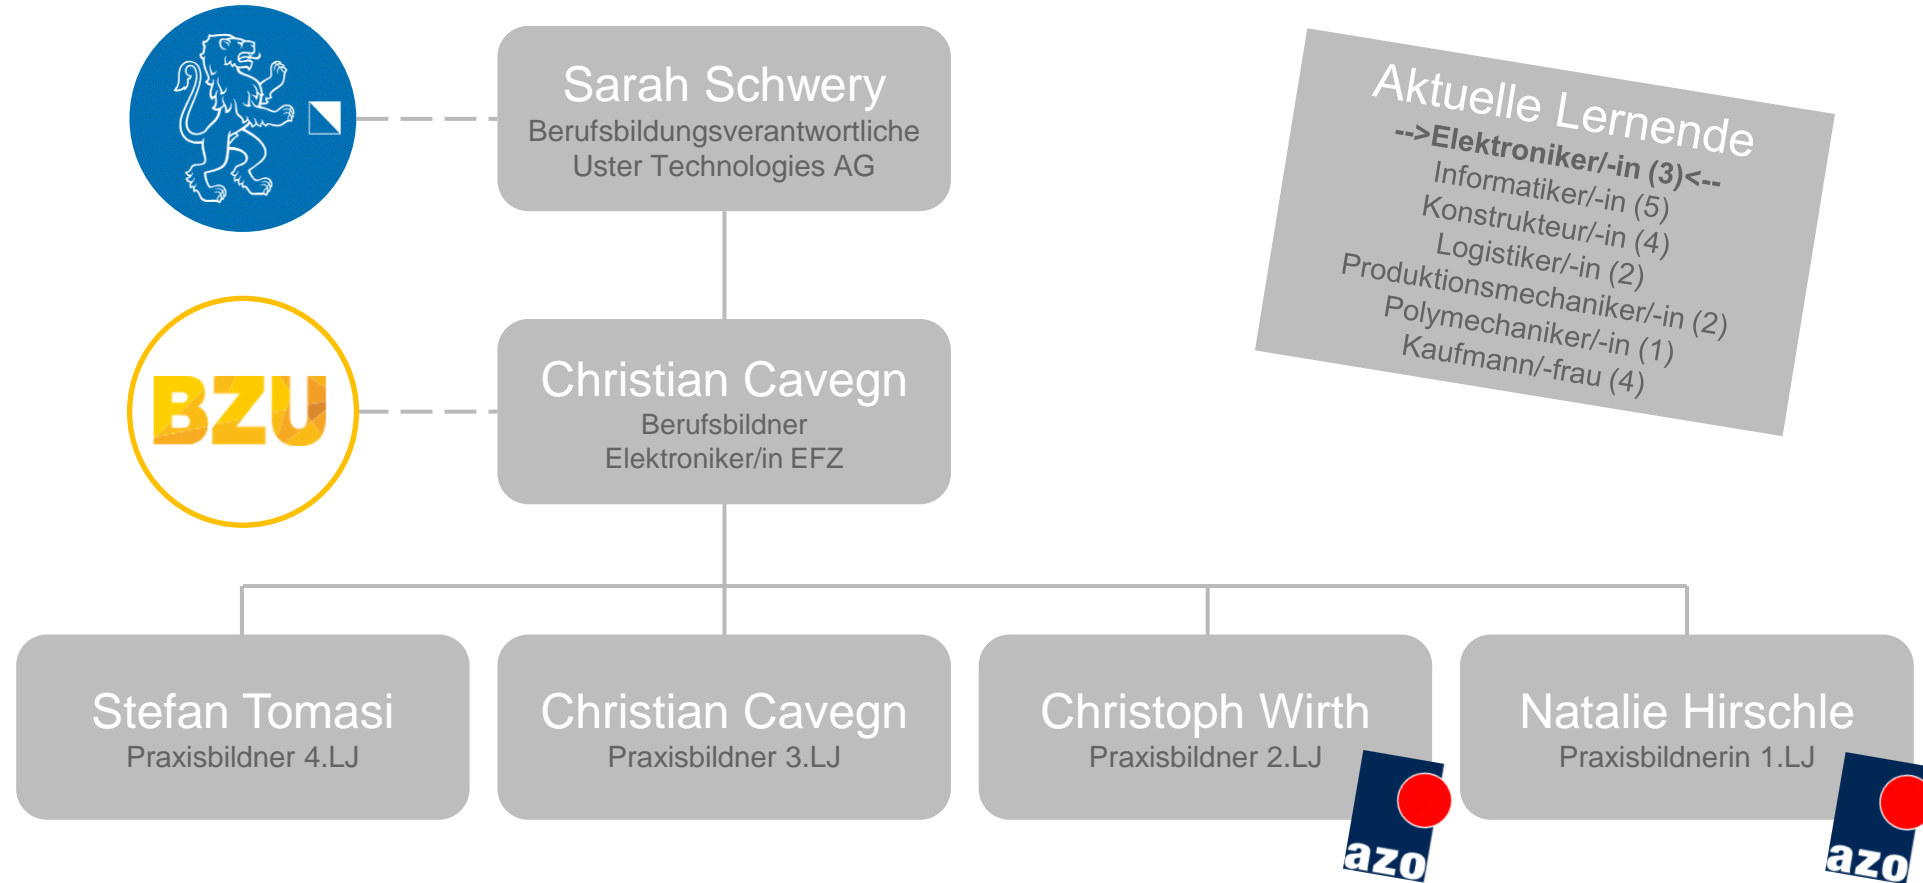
BZU

Sarah Schwery
Berufsbildungsverantwortliche
Uster Technologies AG

Christian Cavegn
Berufsbildner
Elektroniker/in EFZ

Aktuelle Lernende
-->Elektroniker/-in (3)<--
Informatiker/-in (5)
Konstrukteur/-in (4)
Logistiker/-in (2)
Produktionsmechaniker/-in (2)
Polymechaniker/-in (1)
Kaufmann/-frau (4)

Stefan Tomasi
Praxisbildner 4.LJ

Christian Cavegn
Praxisbildner 3.LJ

Christoph Wirth
Praxisbildner 2.LJ

azo

Natalie Hirschle
Praxisbildnerin 1.LJ

azo